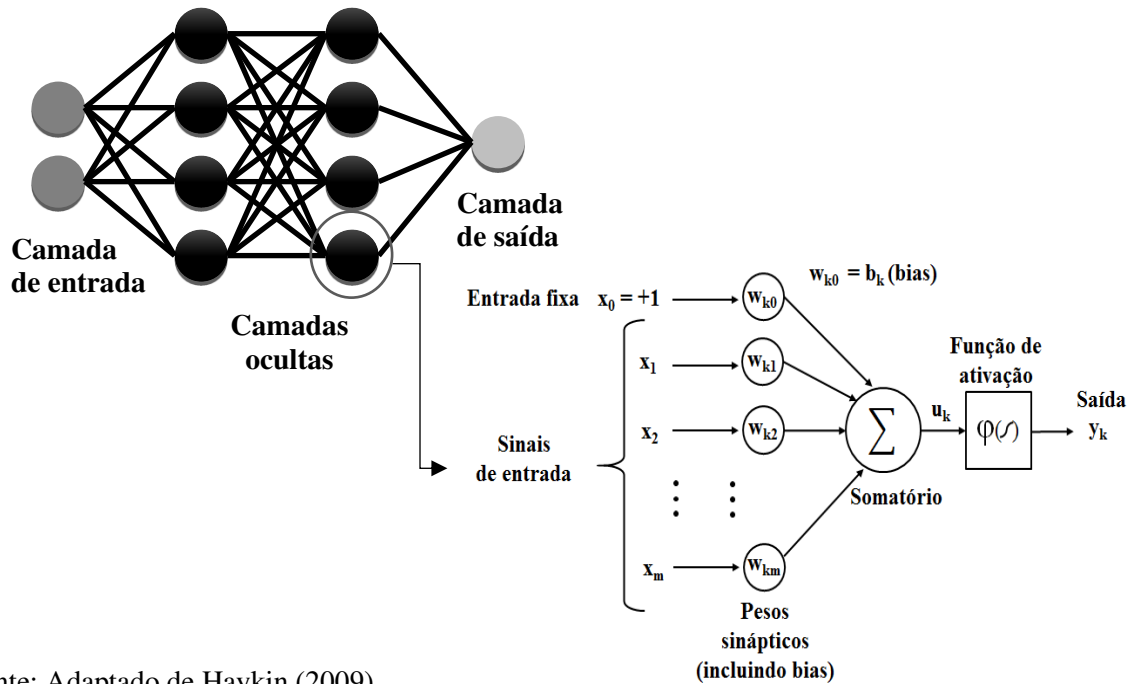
Camada de entrada

Camadas ocultas

Camada de saída

$w_{k0} = b_k$ (bias)

Entrada fixa $x_0 = +1$

$w_{k0}$

$x_1$

$w_{k1}$

Sinais de entrada

$x_2$

$w_{k2}$

$x_m$

$w_{km}$

$\sum$

$u_k$

Função de ativação

$\varphi(\cdot)$

Saída $y_k$

Somatório

Pesos sinápticos (incluindo bias)

nte: Adaptado de Haykin (2009)